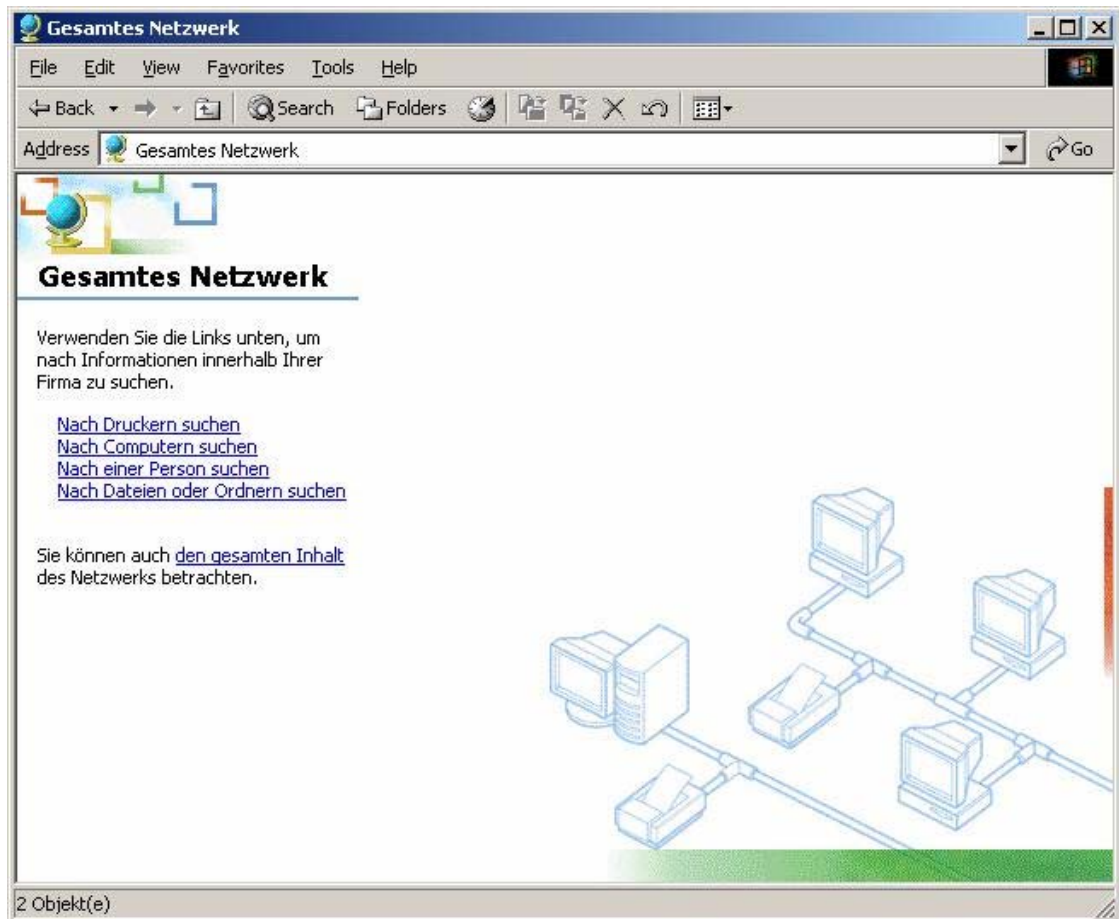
Gesamtes Netzwerk

File Edit View Favorites Tools Help

Back Search Folders

Address Gesamtes Netzwerk Go

Gesamtes Netzwerk

Verwenden Sie die Links unten, um nach Informationen innerhalb Ihrer Firma zu suchen.

Nach Druckern suchen
Nach Computern suchen
Nach einer Person suchen
Nach Dateien oder Ordnern suchen

Sie können auch den gesamten Inhalt des Netzwerks betrachten.

2 Objekt(e)